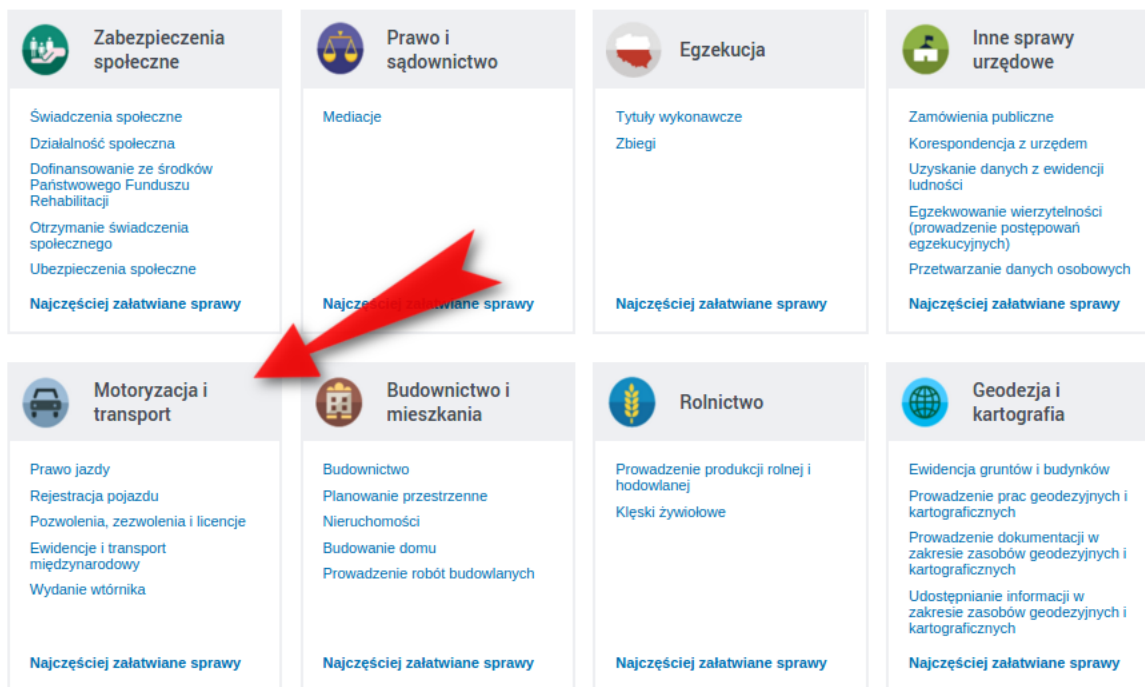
Zabezpieczenia społeczne

Świadczenia społeczne
Działalność społeczna
Dofinansowanie ze środków Państwowego Funduszu Rehabilitacji
Otrzymanie świadczenia społecznego
Ubezpieczenia społeczne

Najczęściej załatwiane sprawy

Prawo i sądownictwo

Mediacje

Najczęściej załatwiane sprawy

Egzekucja

Tytuły wykonawcze
Zbiegi

Najczęściej załatwiane sprawy

Inne sprawy urzędowe

Zamówienia publiczne
Korespondencja z urzędem
Uzyskanie danych z ewidencji ludności
Egzekwowanie wierzytelności (prowadzenie postępowań egzekucyjnych)
Przetwarzanie danych osobowych

Najczęściej załatwiane sprawy

Motoryzacja i transport

Prawo jazdy
Rejestracja pojazdu
Pozwolenia, zezwolenia i licencje
Ewidencje i transport międzynarodowy
Wydanie wtórnika

Najczęściej załatwiane sprawy

Budownictwo i mieszkania

Budownictwo
Planowanie przestrzenne
Nieruchomości
Budowanie domu
Prowadzenie robót budowlanych

Najczęściej załatwiane sprawy

Rolnictwo

Prowadzenie produkcji rolnej i hodowlanej
Klęski żywiołowe

Najczęściej załatwiane sprawy

Geodezja i kartografia

Ewidencja gruntów i budynków
Prowadzenie prac geodezyjnych i kartograficznych
Prowadzenie dokumentacji w zakresie zasobów geodezyjnych i kartograficznych
Udostępnianie informacji w zakresie zasobów geodezyjnych i kartograficznych

Najczęściej załatwiane sprawy